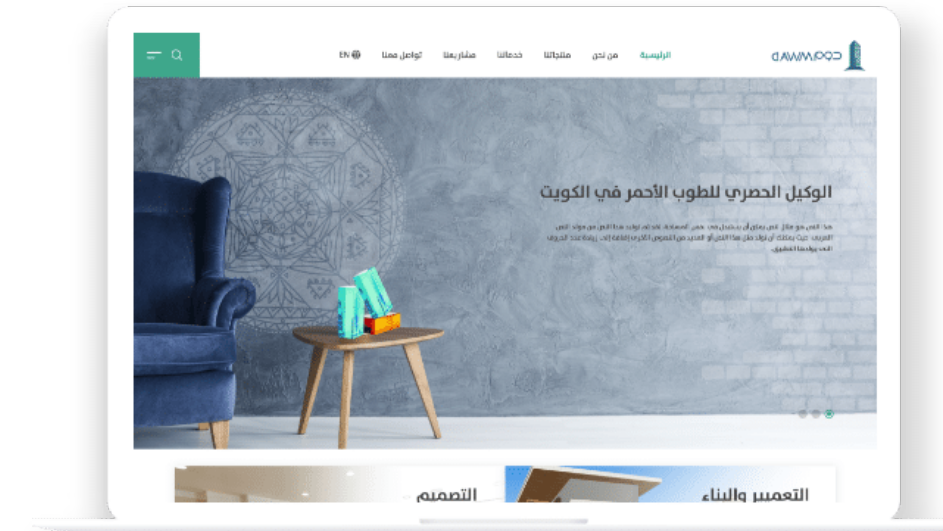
دوام DAWAM

الرئيسية من نحن منتجاتنا خدماتنا مشاريعنا تواصل معنا EN

الوكيل الحصري للطوب الأحمر في الكويت

هذا النص هو مثال لنص يمكن أن يستبدل في نفس المساحة، لقد تم توليد هذا النص من مولد النص العربي، حيث يمكنك أن تولد مثل هذا النص أو العديد من النصوص الأخرى إضافة إلى زيادة عدد الحروف التى يولدها التطبيق.

التعمير والبناء

التصميم